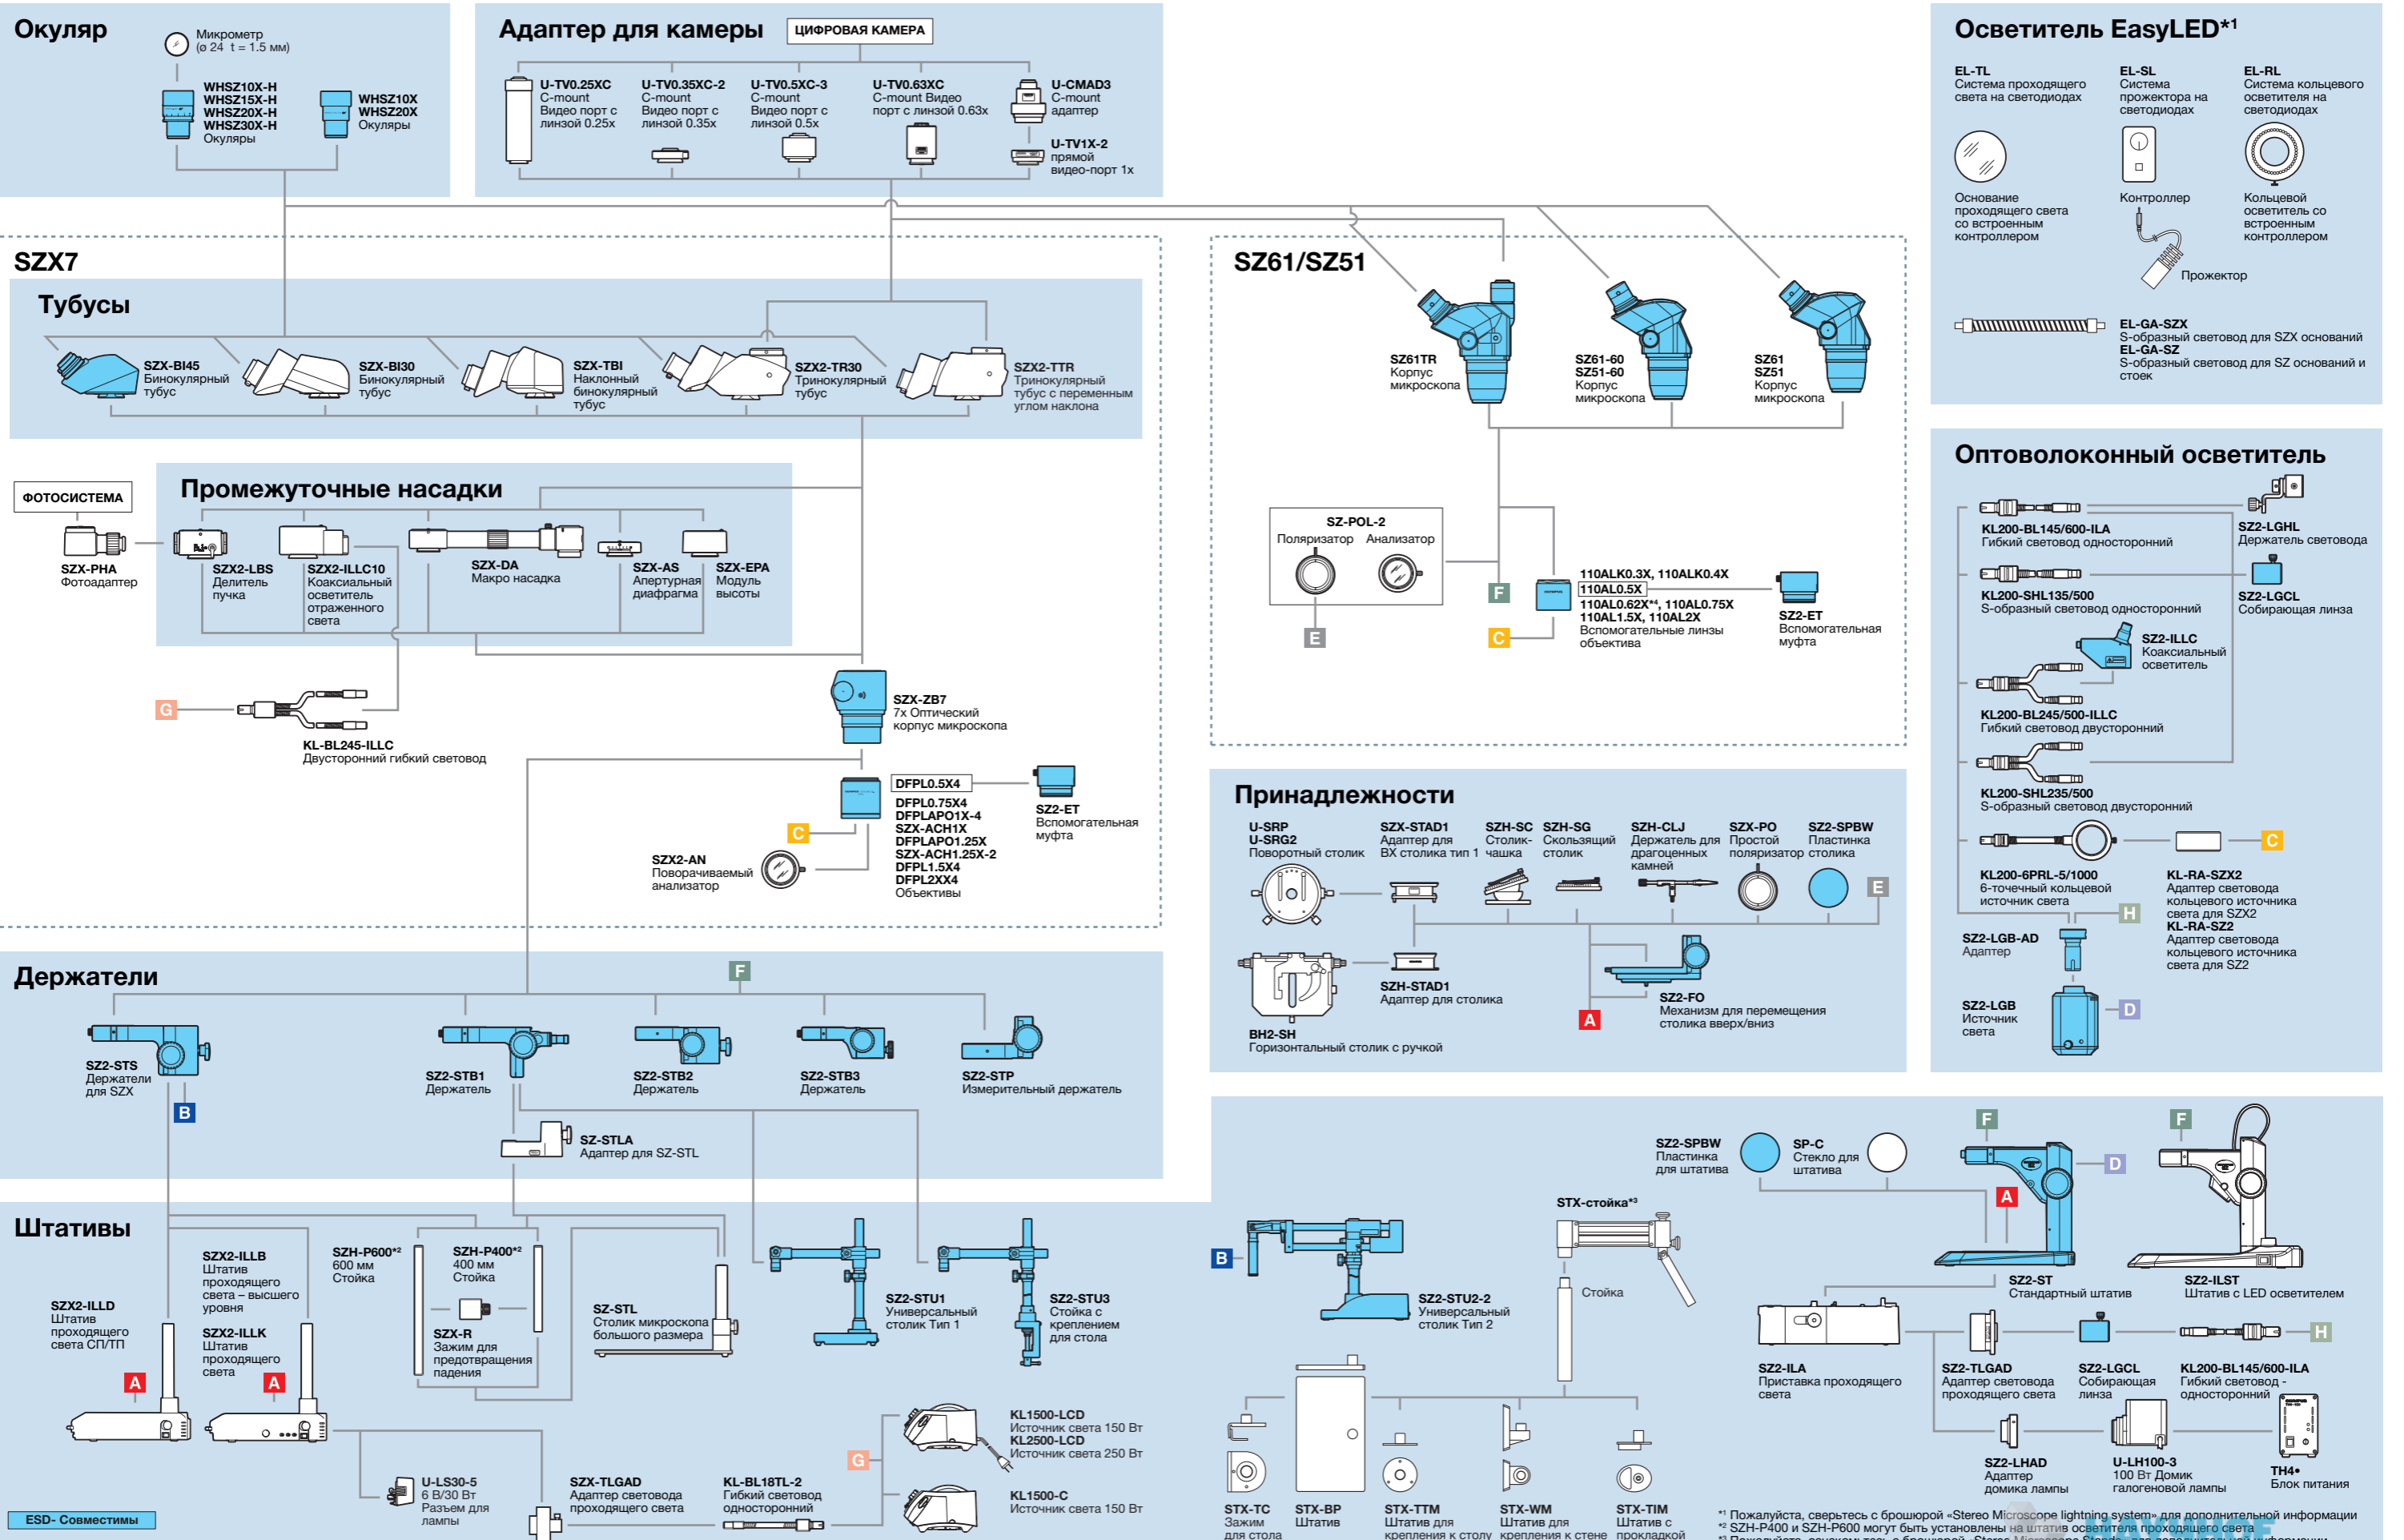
Окуляр

Микрометр (ø 24 t = 1.5 мм)

WHSZ10X-H
WHSZ15X-H
WHSZ20X-H
WHSZ30X-H
Окуляры

WHSZ10X
WHSZ20X
Окуляры

Адаптер для камеры

ЦИФРОВАЯ КАМЕРА

U-TV0.25XC
C-mount
Видео порт с линзой 0.25x

U-TV0.35XC-2
C-mount
Видео порт с линзой 0.35x

U-TV0.5XC-3
C-mount
Видео порт с линзой 0.5x

U-TV0.63XC
C-mount Видео порт с линзой 0.63x

U-CMAD3
C-mount адаптер

U-TV1X-2
прямой видео-порт 1x

Осветитель EasyLED*1

EL-TL
Система проходящего света на светодиодах

EL-SL
Система прожектора на светодиодах

EL-RL
Система кольцевого осветителя на светодиодах

Основание проходящего света со встроенным контроллером

Контроллер

Кольцевой осветитель со встроенным контроллером

Прожектор

EL-GA-SZX
S-образный световод для SZX оснований
EL-GA-SZ
S-образный световод для SZ оснований и стоек

SZX7

Тубусы

SZX-BI45
Бинокулярный тубус

SZX-BI30
Бинокулярный тубус

SZX-TBI
Наклонный бинокулярный тубус

SZX2-TR30
Тринокулярный тубус

SZX2-TTR
Тринокулярный тубус с переменным углом наклона

SZ61/SZ51

SZ61TR
Корпус микроскопа

SZ61-60
SZ51-60
Корпус микроскопа

SZ61
SZ51
Корпус микроскопа

ФОТОСИСТЕМА

SZX-PHA
Фотоадаптер

Промежуточные насадки

SZX2-LBS
Делитель пучка

SZX2-ILLC10
Коаксиальный осветитель отраженного света

SZX-DA
Макро насадка

SZX-AS
Апертурная диафрагма

SZX-EPA
Модуль высоты

G

KL-BL245-ILLC
Двусторонний гибкий световод

SZX-ZB7
7x Оптический корпус микроскопа

DFPL0.5X4
DFPL0.75X4
DFPLAPO1X-4
SZX-ACH1X
DFPLAPO1.25X
SZX-ACH1.25X-2
DFPL1.5X4
DFPL2XX4
Объективы

SZ2-ET
Вспомогательная муфта

C

SZX2-AN
Поворачиваемый анализатор

SZ-POL-2
Поляризатор Анализатор

E

F

C

110ALK0.3X, 110ALK0.4X
110AL0.5X
110AL0.62X*4, 110AL0.75X
110AL1.5X, 110AL2X
Вспомогательные линзы объектива

SZ2-ET
Вспомогательная муфта

Оптоволоконный осветитель

KL200-BL145/600-ILA
Гибкий световод односторонний

SZ2-LGHL
Держатель световода

KL200-SHL135/500
S-образный световод односторонний

SZ2-LGCL
Собирающая линза

SZ2-ILLC
Коаксиальный осветитель

KL200-BL245/500-ILLC
Гибкий световод двусторонний

KL200-SHL235/500
S-образный световод двусторонний

KL200-6PRL-5/1000
6-точечный кольцевой источник света

C

KL-RA-SZX2
Адаптер световода кольцевого источника света для SZX2
KL-RA-SZ2
Адаптер световода кольцевого источника света для SZ2

H

SZ2-LGB-AD
Адаптер

SZ2-LGB
Источник света

D

Принадлежности

U-SRP
U-SRG2
Поворотный столик

SZX-STAD1
Адаптер для BX столика тип 1

SZH-SC
Столик-чашка

SZH-SG
Скользящий столик

SZH-CLJ
Держатель для драгоценных камней

SZX-PO
Простой поляризатор

SZ2-SPBW
Пластинка столика

E

SZH-STAD1
Адаптер для столика

A

SZ2-FO
Механизм для перемещения столика вверх/вниз

BH2-SH
Горизонтальный столик с ручкой

Держатели

F

SZ2-STS
Держатели для SZX

B

SZ2-STB1
Держатель

SZ2-STB2
Держатель

SZ2-STB3
Держатель

SZ2-STP
Измерительный держатель

SZ-STLA
Адаптер для SZ-STL

Штативы

SZX2-ILLD
Штатив проходящего света СП/ТП

A

SZX2-ILLB
Штатив проходящего света – высшего уровня

SZX2-ILLK
Штатив проходящего света

A

SZH-P600*2
600 мм
Стойка

SZH-P400*2
400 мм
Стойка

SZX-R
Зажим для предотвращения падения

SZ-STL
Столик микроскопа большого размера

SZ2-STU1
Универсальный столик Тип 1

SZ2-STU3
Стойка с креплением для стола

U-LS30-5
6 В/30 Вт
Разъем для лампы

SZX-TLGAD
Адаптер световода проходящего света

KL-BL18TL-2
Гибкий световод односторонний

G

KL1500-LCD
Источник света 150 Вт
KL2500-LCD
Источник света 250 Вт

KL1500-C
Источник света 150 Вт

ESD- Совместимы

B

SZ2-STU2-2
Универсальный столик Тип 2

SZ2-SPBW
Пластинка для штатива

SP-C
Стекло для штатива

STX-стойка*3

Стойка

F

A

D

F

SZ2-ST
Стандартный штатив

SZ2-ILST
Штатив с LED осветителем

SZ2-ILA
Приставка проходящего света

SZ2-TLGAD
Адаптер световода проходящего света

SZ2-LGCL
Собирающая линза

KL200-BL145/600-ILA
Гибкий световод - односторонний

H

SZ2-LHAD
Адаптер домика лампы

U-LH100-3
100 Вт Домик галогеновой лампы

TH4•
Блок питания

STX-TC
Зажим для стола

STX-BP
Штатив

STX-TTM
Штатив для крепления к столу

STX-WM
Штатив для крепления к стене

STX-TIM
Штатив с прокладкой

*1 Пожалуйста, сверьтесь с брошюрой «Stereo Microscope lightning system» для дополнительной информации
*2 SZH-P400 и SZH-P600 могут быть установлены на штатив осветителя проходящего света
*3 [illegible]